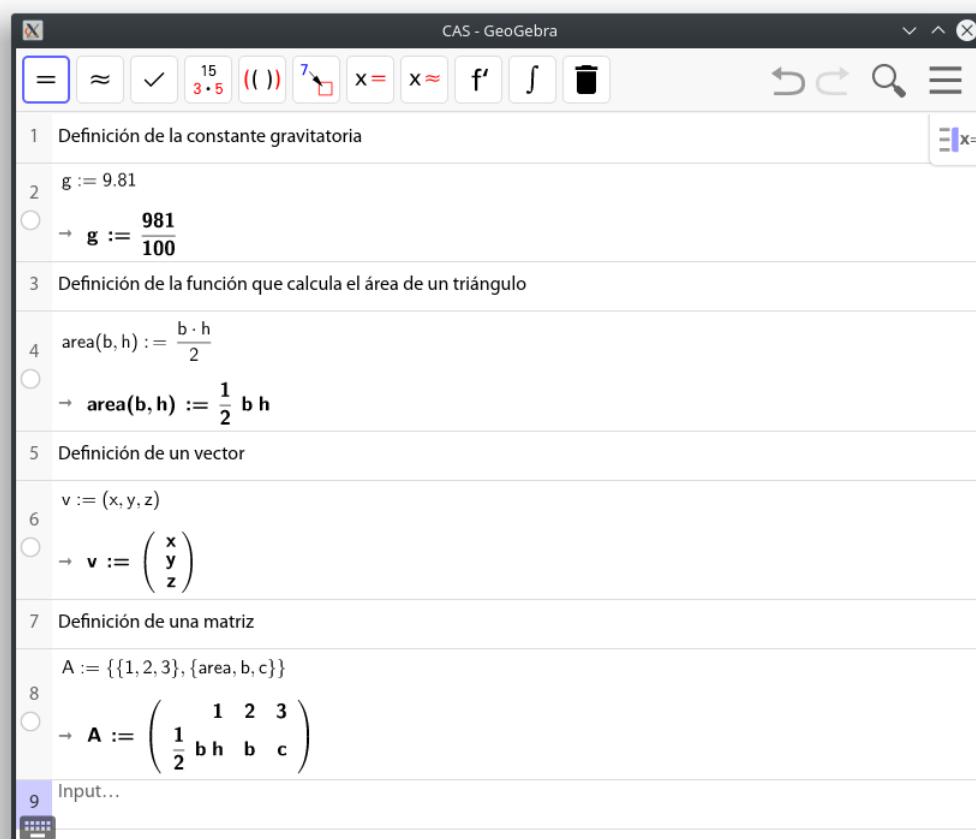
CAS - GeoGebra

= ≈ ✓ $\frac{15}{3\cdot5}$ (( )) 7 x= x≈ f' ∫

1 Definición de la constante gravitatoria

2 $g := 9.81$

→ $g := \frac{981}{100}$

3 Definición de la función que calcula el área de un triángulo

4 $area(b, h) := \frac{b \cdot h}{2}$

→ $area(b, h) := \frac{1}{2} b h$

5 Definición de un vector

6 $v := (x, y, z)$

→ $v := \begin{pmatrix} x \\ y \\ z \end{pmatrix}$

7 Definición de una matriz

8 $A := \{\{1, 2, 3\}, \{area, b, c\}\}$

→ $A := \begin{pmatrix} 1 & 2 & 3 \\ \frac{1}{2} b h & b & c \end{pmatrix}$

9 Input…